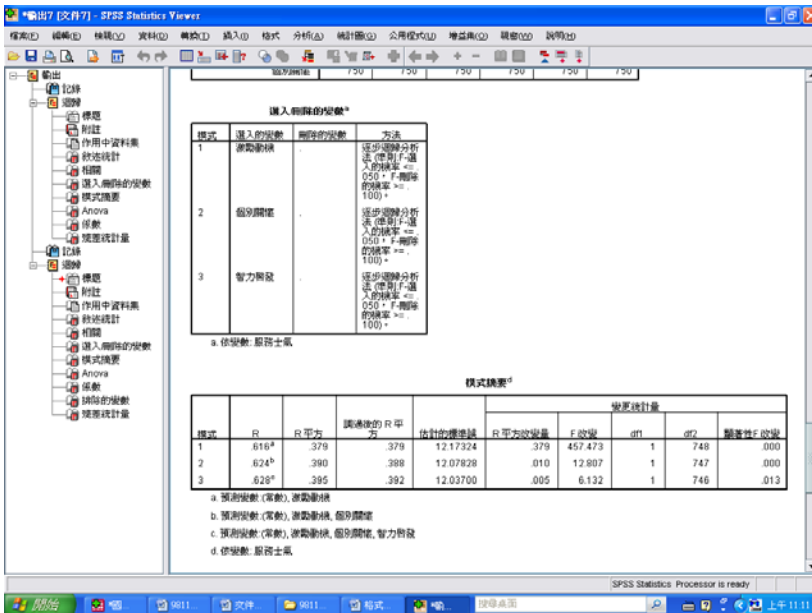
*輸出7 [文件7] - SPSS Statistics Viewer

檔案(F) 編輯(E) 檢視(V) 資料(D) 轉換(T) 插入(I) 格式 分析(A) 統計圖(G) 公用程式(U) 增益集(O) 視窗(W) 說明(H)

輸出
記錄
迴歸
標題
附註
作用中資料集
敘述統計
相關
選入/刪除的變數
模式摘要
Anova
係數
殘差統計量
記錄
迴歸
標題
附註
作用中資料集
敘述統計
相關
選入/刪除的變數
模式摘要
Anova
係數
排除的變數
殘差統計量

| 個數 | 750 | 750 | 750 | 750 | 750 | 750 |
|---|---|---|---|---|---|---|

選入/刪除的變數$^a$

| 模式 | 選入的變數 | 刪除的變數 | 方法 |
|---|---|---|---|
| 1 | 激勵制度 | . | 逐步迴歸分析法 (準則:F-選入的機率 <= .050，F-刪除的機率 >= .100)。 |
| 2 | 個別關懷 | . | 逐步迴歸分析法 (準則:F-選入的機率 <= .050，F-刪除的機率 >= .100)。 |
| 3 | 智力啟發 | . | 逐步迴歸分析法 (準則:F-選入的機率 <= .050，F-刪除的機率 >= .100)。 |

a. 依變數: 服務士氣

模式摘要$^d$

| 模式 | R | R 平方 | 調過後的 R 平方 | 估計的標準誤 | R 平方改變量 | F 改變 | df1 | df2 | 顯著性F 改變 |
|---|---|---|---|---|---|---|---|---|---|
| | | | | | 變更統計量 | | | | |
| 1 | .616$^a$ | .379 | .379 | 12.17324 | .379 | 457.473 | 1 | 748 | .000 |
| 2 | .624$^b$ | .390 | .388 | 12.07828 | .010 | 12.807 | 1 | 747 | .000 |
| 3 | .628$^c$ | .395 | .392 | 12.03700 | .005 | 6.132 | 1 | 746 | .013 |

a. 預測變數:(常數), 激勵制度
b. 預測變數:(常數), 激勵制度, 個別關懷
c. 預測變數:(常數), 激勵制度, 個別關懷, 智力啟發
d. 依變數: 服務士氣

SPSS Statistics Processor is ready

開始 | 9811... | 文件... | 9811... | 格式 | 輸... | 搜尋桌面 | 上午 11:1